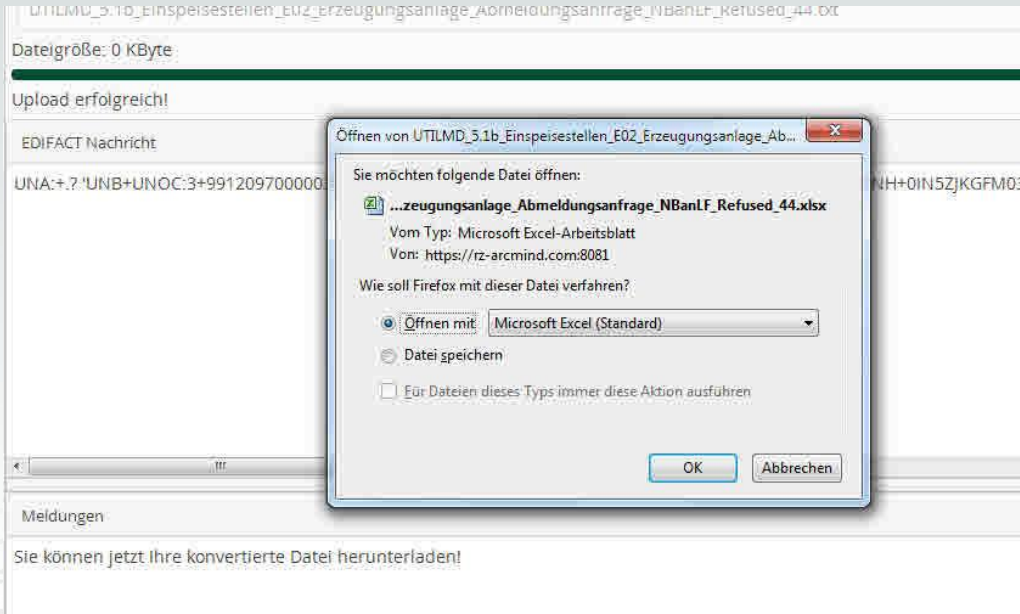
UTILMD_5.1b_Einspeisestellen_E02_Erzeugungsanlage_Abmeldungsanfrage_NBanLF_Refused_44.txt

Dateigröße: 0 KByte

Upload erfolgreich!

EDIFACT Nachricht

UNA:+.? 'UNB+UNOC:3+991209700000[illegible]

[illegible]NH+0IN5ZJKGFM0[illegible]

Öffnen von UTILMD_5.1b_Einspeisestellen_E02_Erzeugungsanlage_Ab...

Sie möchten folgende Datei öffnen:

...zeugungsanlage_Abmeldungsanfrage_NBanLF_Refused_44.xlsx

Vom Typ: Microsoft Excel-Arbeitsblatt

Von: https://rz-arcmind.com:8081

Wie soll Firefox mit dieser Datei verfahren?

Öffnen mit Microsoft Excel (Standard)

Datei speichern

Für Dateien dieses Typs immer diese Aktion ausführen

OK Abbrechen

Meldungen

Sie können jetzt Ihre konvertierte Datei herunterladen!